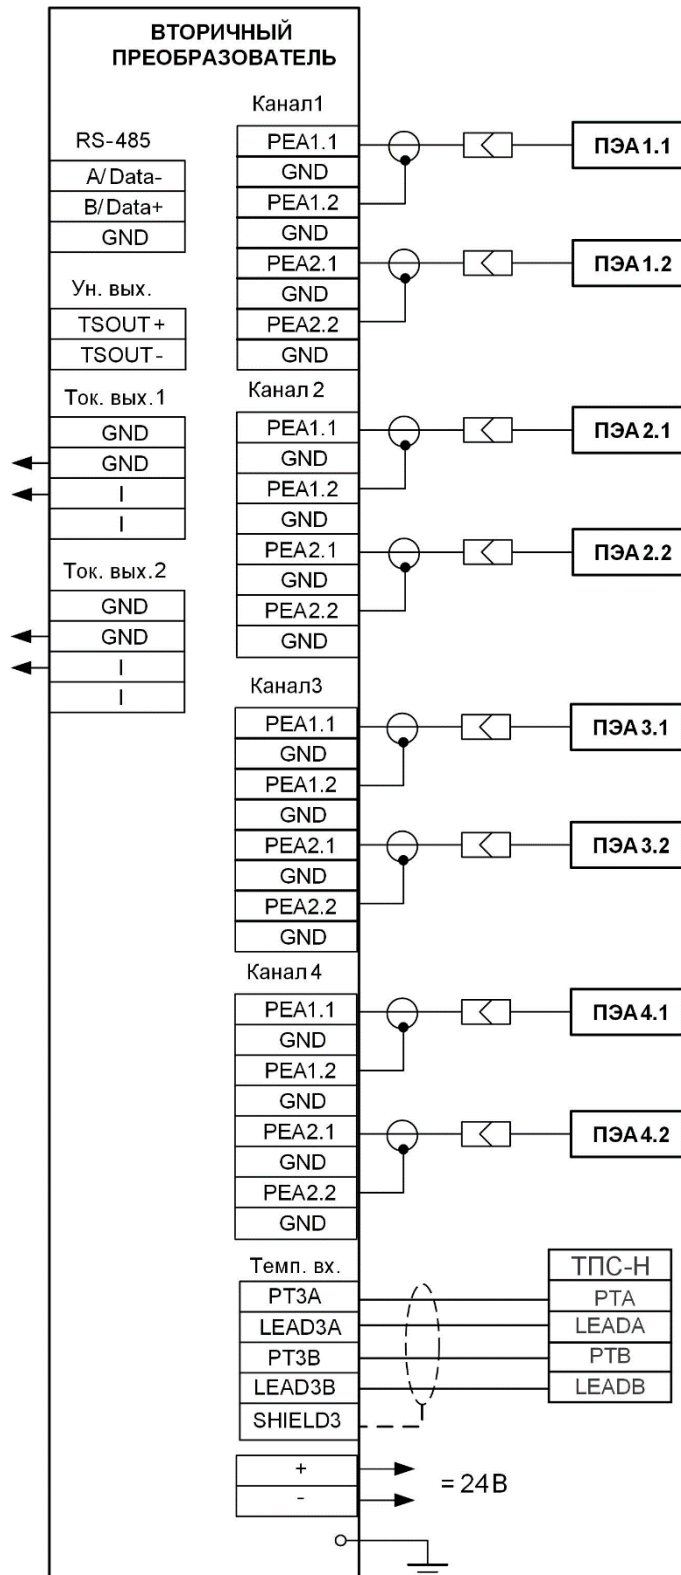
ВТОРИЧНЫЙ ПРЕОБРАЗОВАТЕЛЬ

RS-485

| A/Data- |
|---|
| B/Data+ |
| GND |

Ун. вых.

| TSOUT+ |
|---|
| TSOUT- |

Ток. вых.1

| GND |
|---|
| GND |
| I |
| I |

Ток. вых.2

| GND |
|---|
| GND |
| I |
| I |

Канал1

| PEA1.1 |
|---|
| GND |
| PEA1.2 |
| GND |
| PEA2.1 |
| GND |
| PEA2.2 |
| GND |

ПЭА 1.1
ПЭА 1.2

Канал 2

| PEA1.1 |
|---|
| GND |
| PEA1.2 |
| GND |
| PEA2.1 |
| GND |
| PEA2.2 |
| GND |

ПЭА 2.1
ПЭА 2.2

Канал3

| PEA1.1 |
|---|
| GND |
| PEA1.2 |
| GND |
| PEA2.1 |
| GND |
| PEA2.2 |
| GND |

ПЭА 3.1
ПЭА 3.2

Канал 4

| PEA1.1 |
|---|
| GND |
| PEA1.2 |
| GND |
| PEA2.1 |
| GND |
| PEA2.2 |
| GND |

ПЭА 4.1
ПЭА 4.2

Темп. вх.

| PT3A |
|---|
| LEAD3A |
| PT3B |
| LEAD3B |
| SHIELD3 |

| ТПС-Н |
|---|
| PTA |
| LEADA |
| PTB |
| LEADB |

| + |
|---|
| - |

= 24В